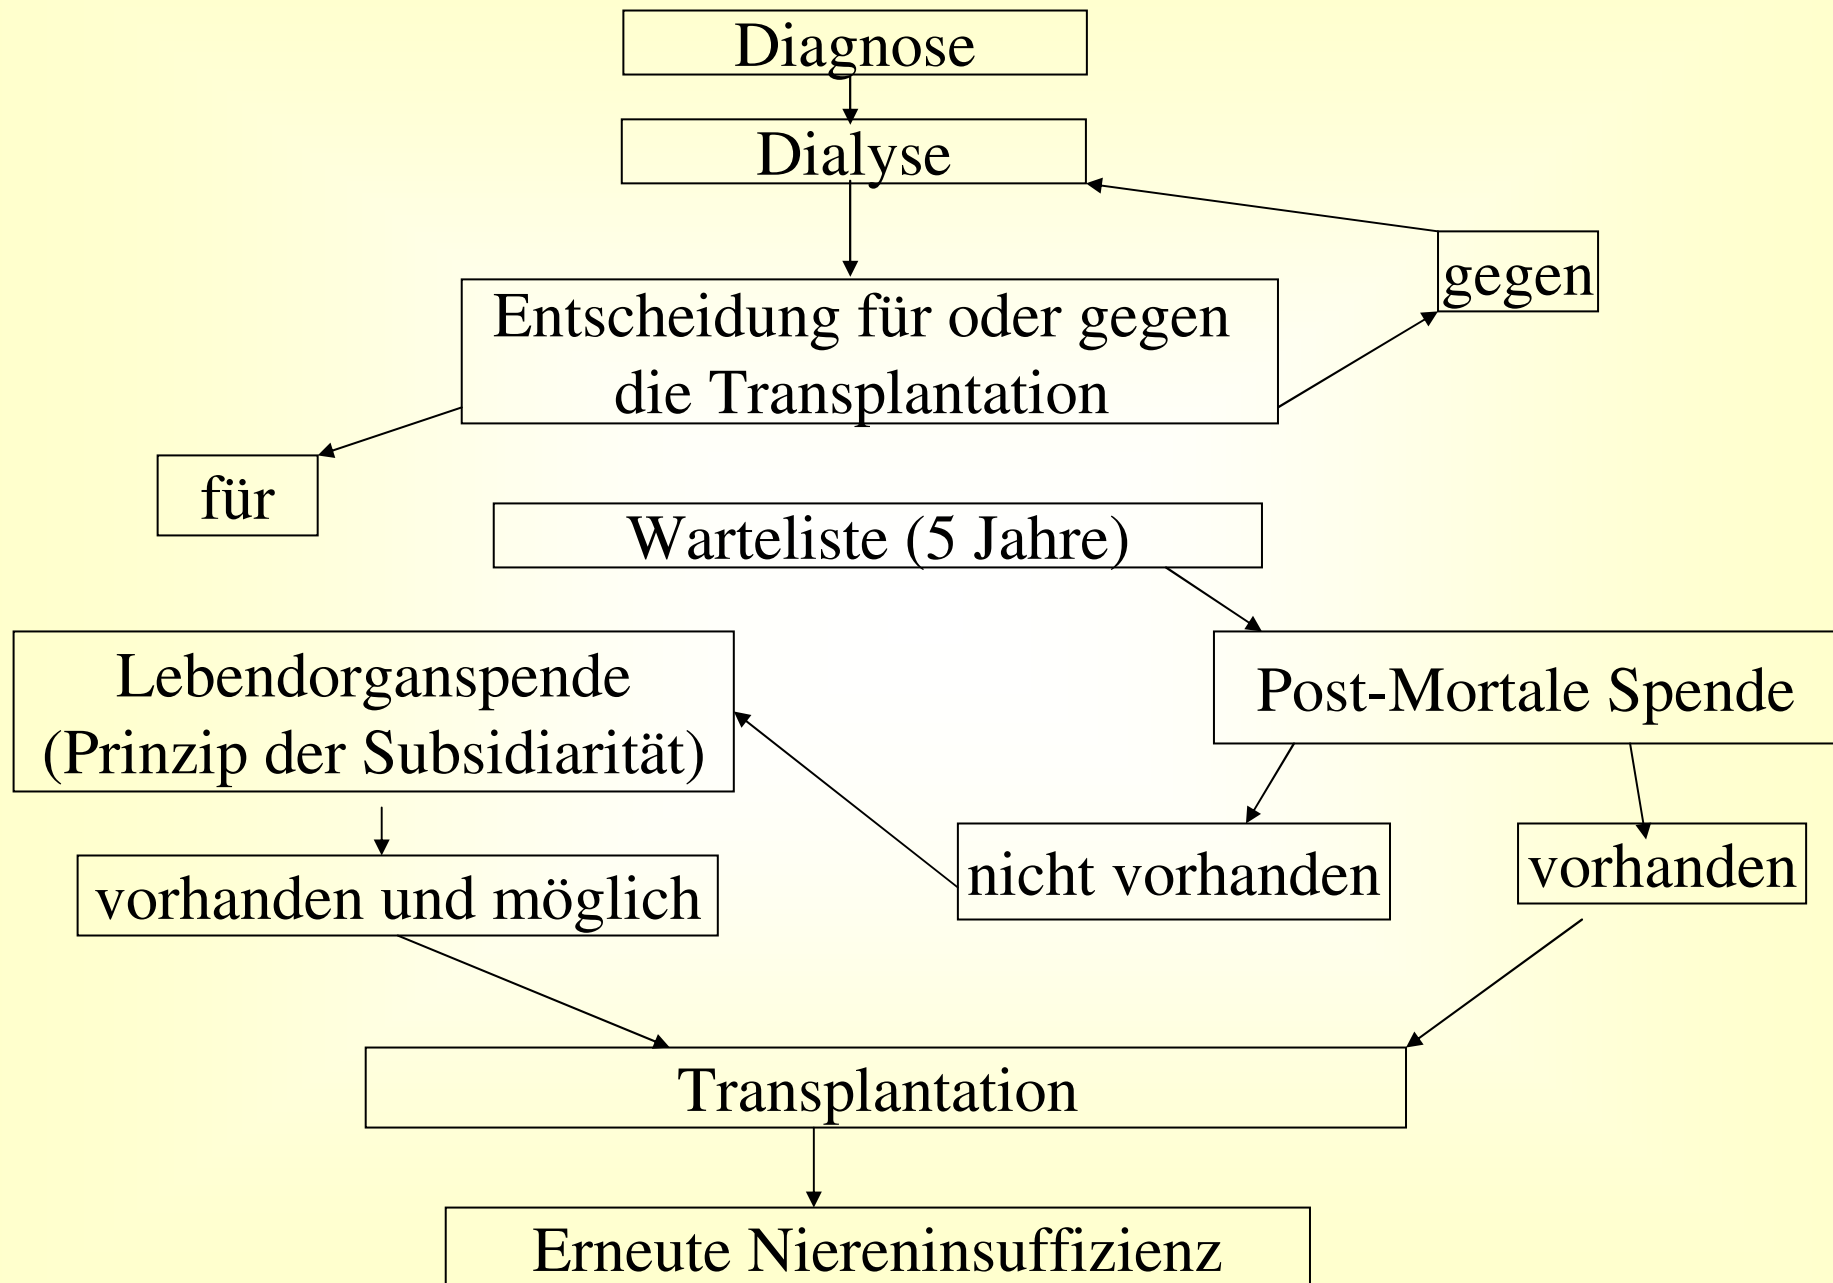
Diagnose

Dialyse

Entscheidung für oder gegen die Transplantation

gegen

für

Warteliste (5 Jahre)

Lebendorganspende (Prinzip der Subsidiarität)

Post-Mortale Spende

vorhanden und möglich

nicht vorhanden

vorhanden

Transplantation

Erneute Niereninsuffizienz